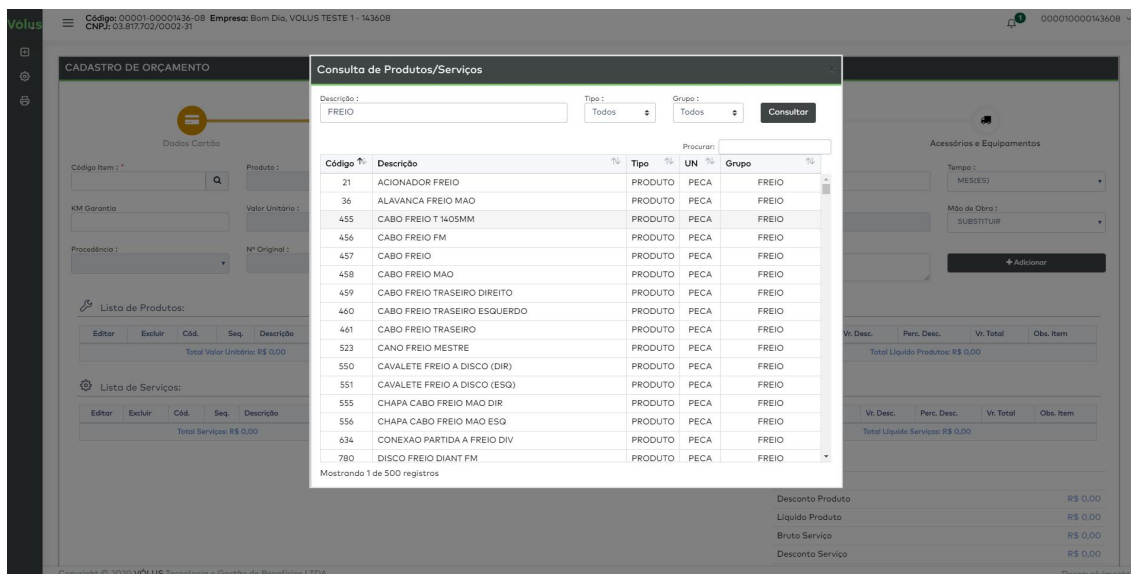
Volus

Código: 00001-00001436-08 Empresa: Bom Dia, VOLUS TESTE 1 - 143608
CNPJ: 03.817.702/0002-31

1 000010000143608

CADASTRO DE ORÇAMENTO

Dados Cartão

Acessórios e Equipamentos

Código Item : *

Produto :

Tempo :
MES(ES)

KM Garantia

Valor Unitário :

Mão de Obra :
SUBSTITUIR

Procedência :

Nº Original :

+ Adicionar

Lista de Produtos:

| Editar | Excluir | Cód. | Seq. | Descrição |
|---|---|---|---|---|

Total Valor Unitário: R$ 0,00

| Vr. Desc. | Perc. Desc. | Vr. Total | Obs. Item |
|---|---|---|---|

Total Líquido Produtos: R$ 0,00

Lista de Serviços:

| Editar | Excluir | Cód. | Seq. | Descrição |
|---|---|---|---|---|

Total Serviços: R$ 0,00

| Vr. Desc. | Perc. Desc. | Vr. Total | Obs. Item |
|---|---|---|---|

Total Líquido Serviços: R$ 0,00

Consulta de Produtos/Serviços

Descrição :
FREIO

Tipo :
Todos

Grupo :
Todos

Consultar

Procurar:

| Código | Descrição | Tipo | UN | Grupo |
|---|---|---|---|---|
| 21 | ACIONADOR FREIO | PRODUTO | PECA | FREIO |
| 36 | ALAVANCA FREIO MAO | PRODUTO | PECA | FREIO |
| 455 | CABO FREIO T 1405MM | PRODUTO | PECA | FREIO |
| 456 | CABO FREIO FM | PRODUTO | PECA | FREIO |
| 457 | CABO FREIO | PRODUTO | PECA | FREIO |
| 458 | CABO FREIO MAO | PRODUTO | PECA | FREIO |
| 459 | CABO FREIO TRASEIRO DIREITO | PRODUTO | PECA | FREIO |
| 460 | CABO FREIO TRASEIRO ESQUERDO | PRODUTO | PECA | FREIO |
| 461 | CABO FREIO TRASEIRO | PRODUTO | PECA | FREIO |
| 523 | CANO FREIO MESTRE | PRODUTO | PECA | FREIO |
| 550 | CAVALETE FREIO A DISCO (DIR) | PRODUTO | PECA | FREIO |
| 551 | CAVALETE FREIO A DISCO (ESQ) | PRODUTO | PECA | FREIO |
| 555 | CHAPA CABO FREIO MAO DIR | PRODUTO | PECA | FREIO |
| 556 | CHAPA CABO FREIO MAO ESQ | PRODUTO | PECA | FREIO |
| 634 | CONEXAO PARTIDA A FREIO DIV | PRODUTO | PECA | FREIO |
| 780 | DISCO FREIO DIANT FM | PRODUTO | PECA | FREIO |

Mostrando 1 de 500 registros

| Desconto Produto | R$ 0,00 |
|---|---|
| Líquido Produto | R$ 0,00 |
| Bruto Serviço | R$ 0,00 |
| Desconto Serviço | R$ 0,00 |

Copyright © 2020 VÓLUS Tecnologia e Gestão de Benefícios LTDA